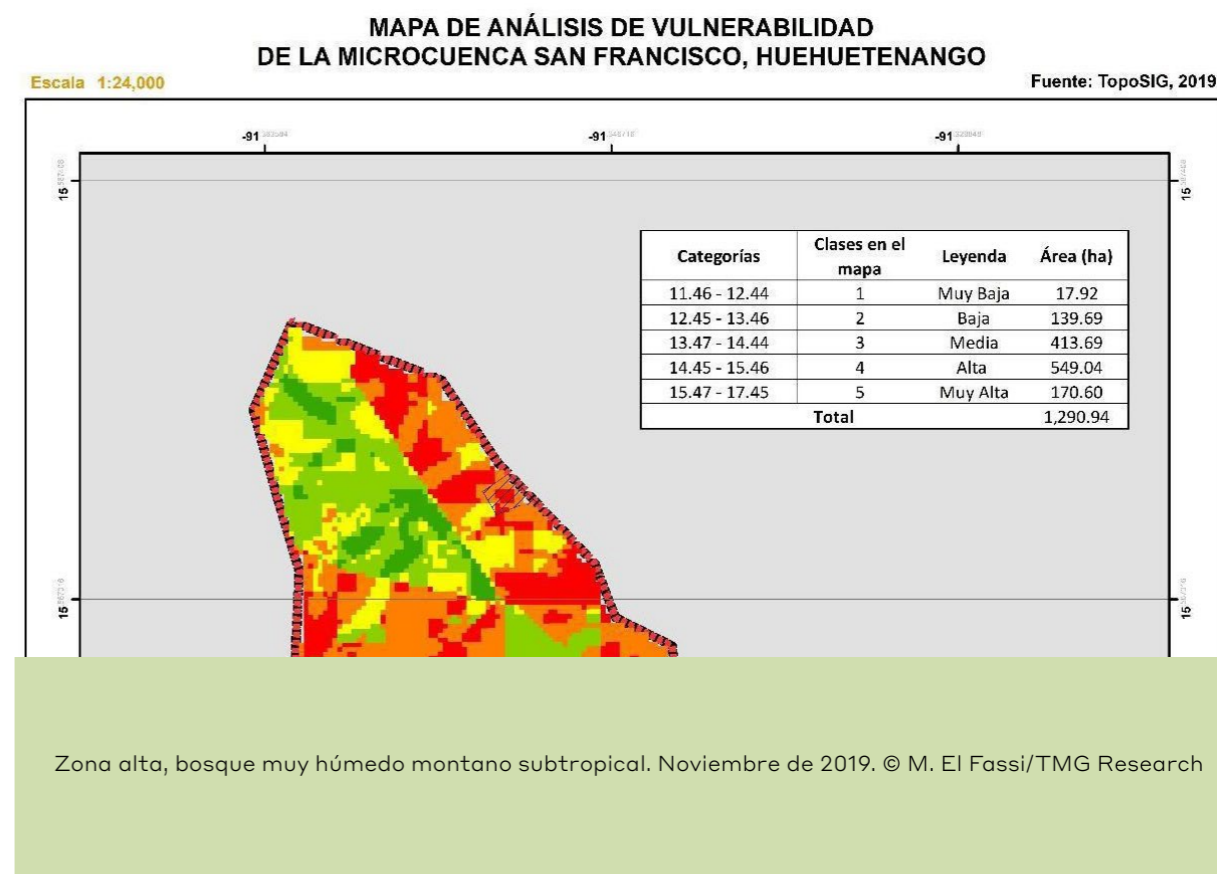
MAPA DE ANÁLISIS DE VULNERABILIDAD
DE LA MICROCUENCA SAN FRANCISCO, HUEHUETENANGO

Escala 1:24,000

Fuente: TopoSIG, 2019

-91 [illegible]
-91 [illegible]
-91 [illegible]

15 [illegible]
15 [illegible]
15 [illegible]
15 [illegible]

| Categorías | Clases en el mapa | Leyenda | Área (ha) |
|---|---|---|---|
| 11.46 - 12.44 | 1 | Muy Baja | 17.92 |
| 12.45 - 13.46 | 2 | Baja | 139.69 |
| 13.47 - 14.44 | 3 | Media | 413.69 |
| 14.45 - 15.46 | 4 | Alta | 549.04 |
| 15.47 - 17.45 | 5 | Muy Alta | 170.60 |
| Total | | | 1,290.94 |

Zona alta, bosque muy húmedo montano subtropical. Noviembre de 2019. © M. El Fassi/TMG Research